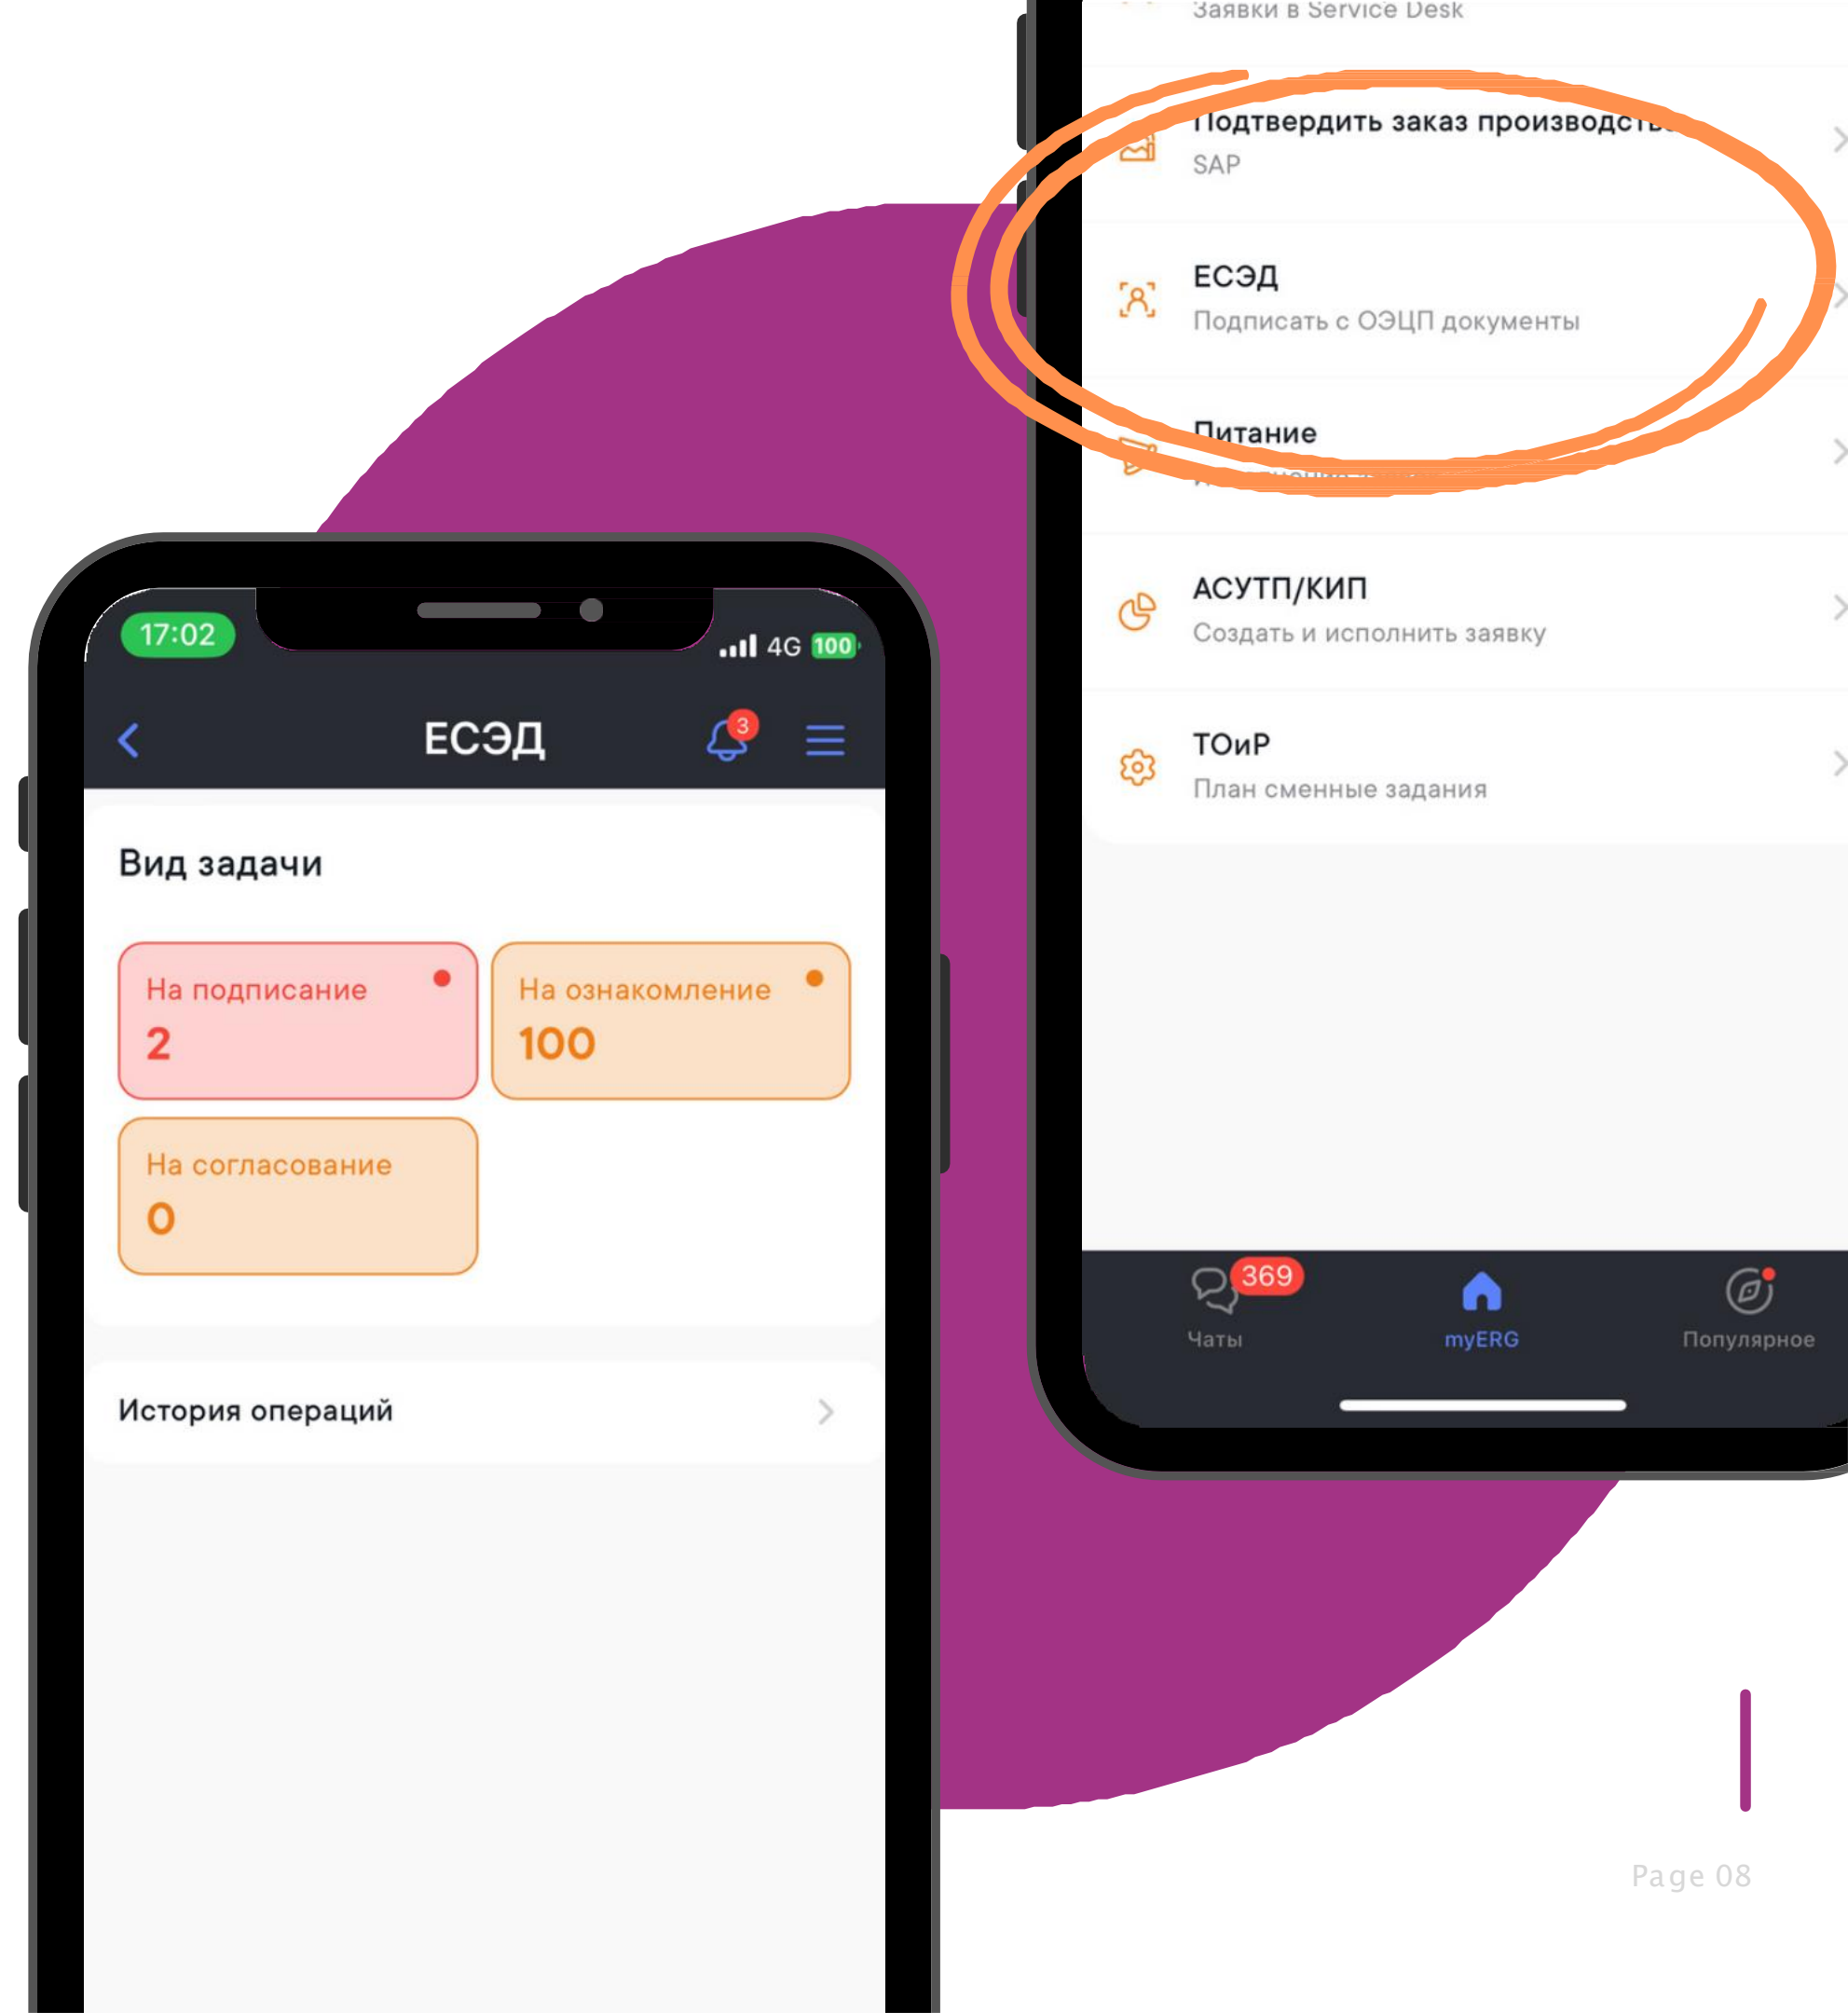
Заявки в Service Desk

Подтвердить заказ производств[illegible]
SAP

ЕСЭД
Подписать с ОЭЦП документы

Питание
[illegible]

АСУТП/КИП
Создать и исполнить заявку

ТОиР
План сменные задания

369
Чаты
myERG
Популярное

17:02
4G 100

ЕСЭД
3

Вид задачи

На подписание
2

На ознакомление
100

На согласование
0

История операций

Page 08